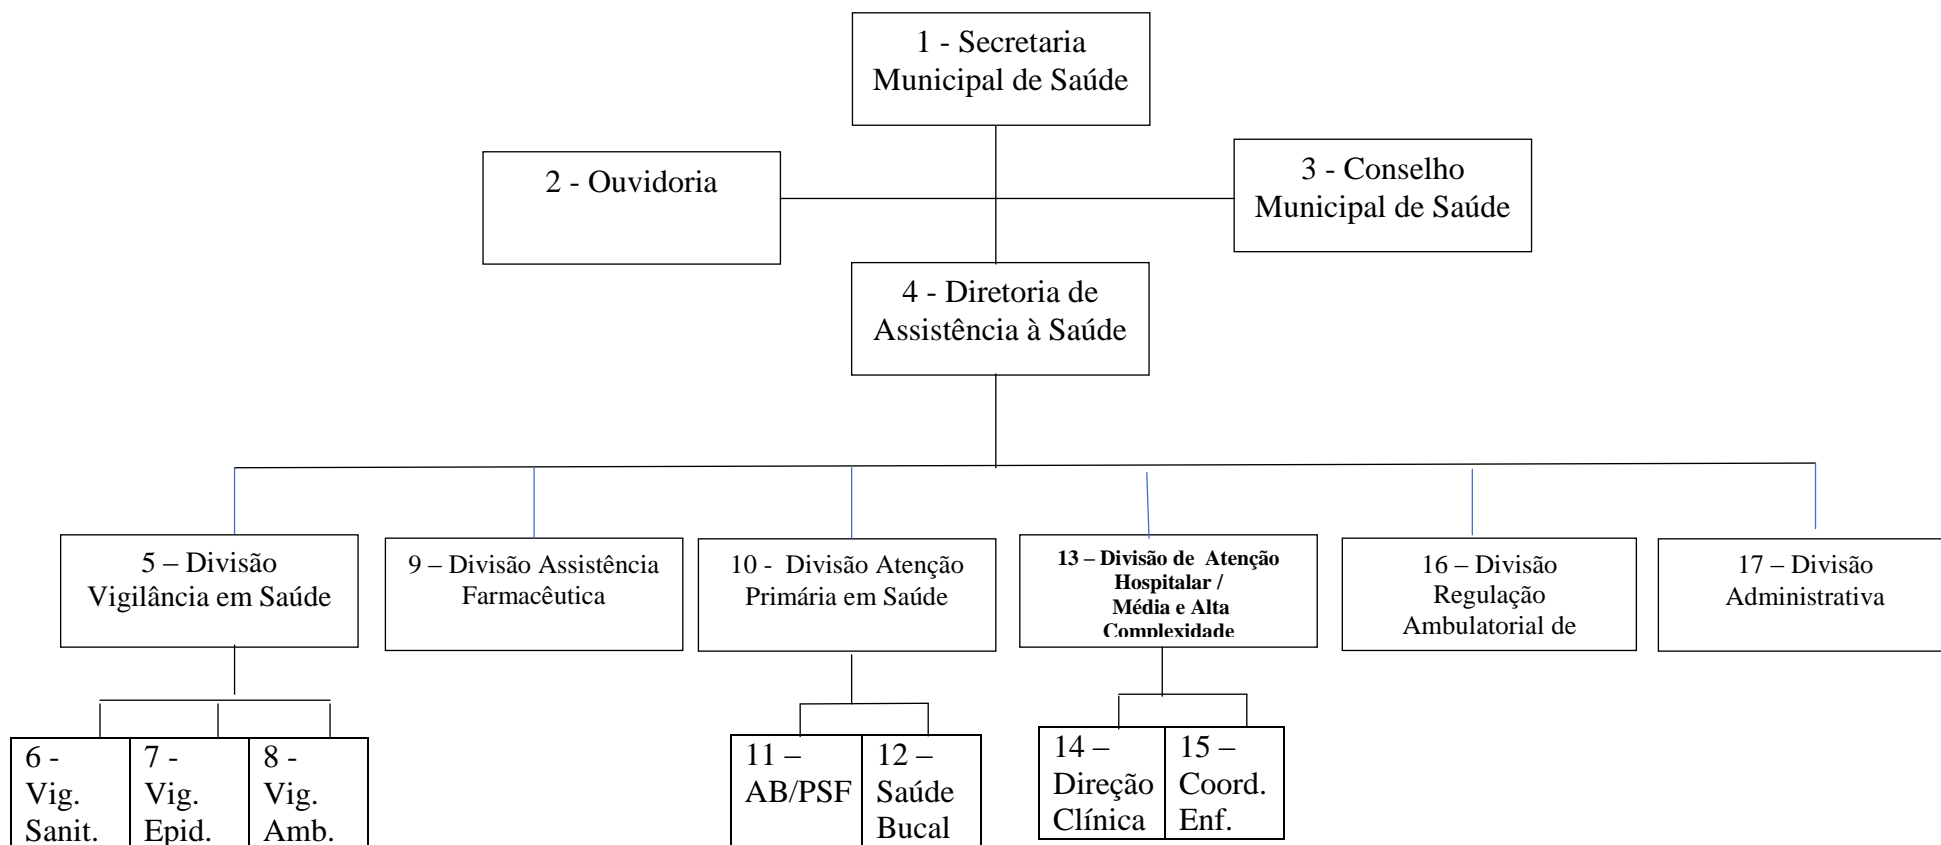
1 - Secretaria Municipal de Saúde

2 - Ouvidoria

3 - Conselho Municipal de Saúde

4 - Diretoria de Assistência à Saúde

5 – Divisão Vigilância em Saúde

9 – Divisão Assistência Farmacêutica

10 - Divisão Atenção Primária em Saúde

13 – Divisão de Atenção Hospitalar / Média e Alta Complexidade

16 – Divisão Regulação Ambulatorial de

17 – Divisão Administrativa

6 - Vig. Sanit.

7 - Vig. Epid.

8 - Vig. Amb.

11 – AB/PSF

12 – Saúde Bucal

14 – Direção Clínica

15 – Coord. Enf.